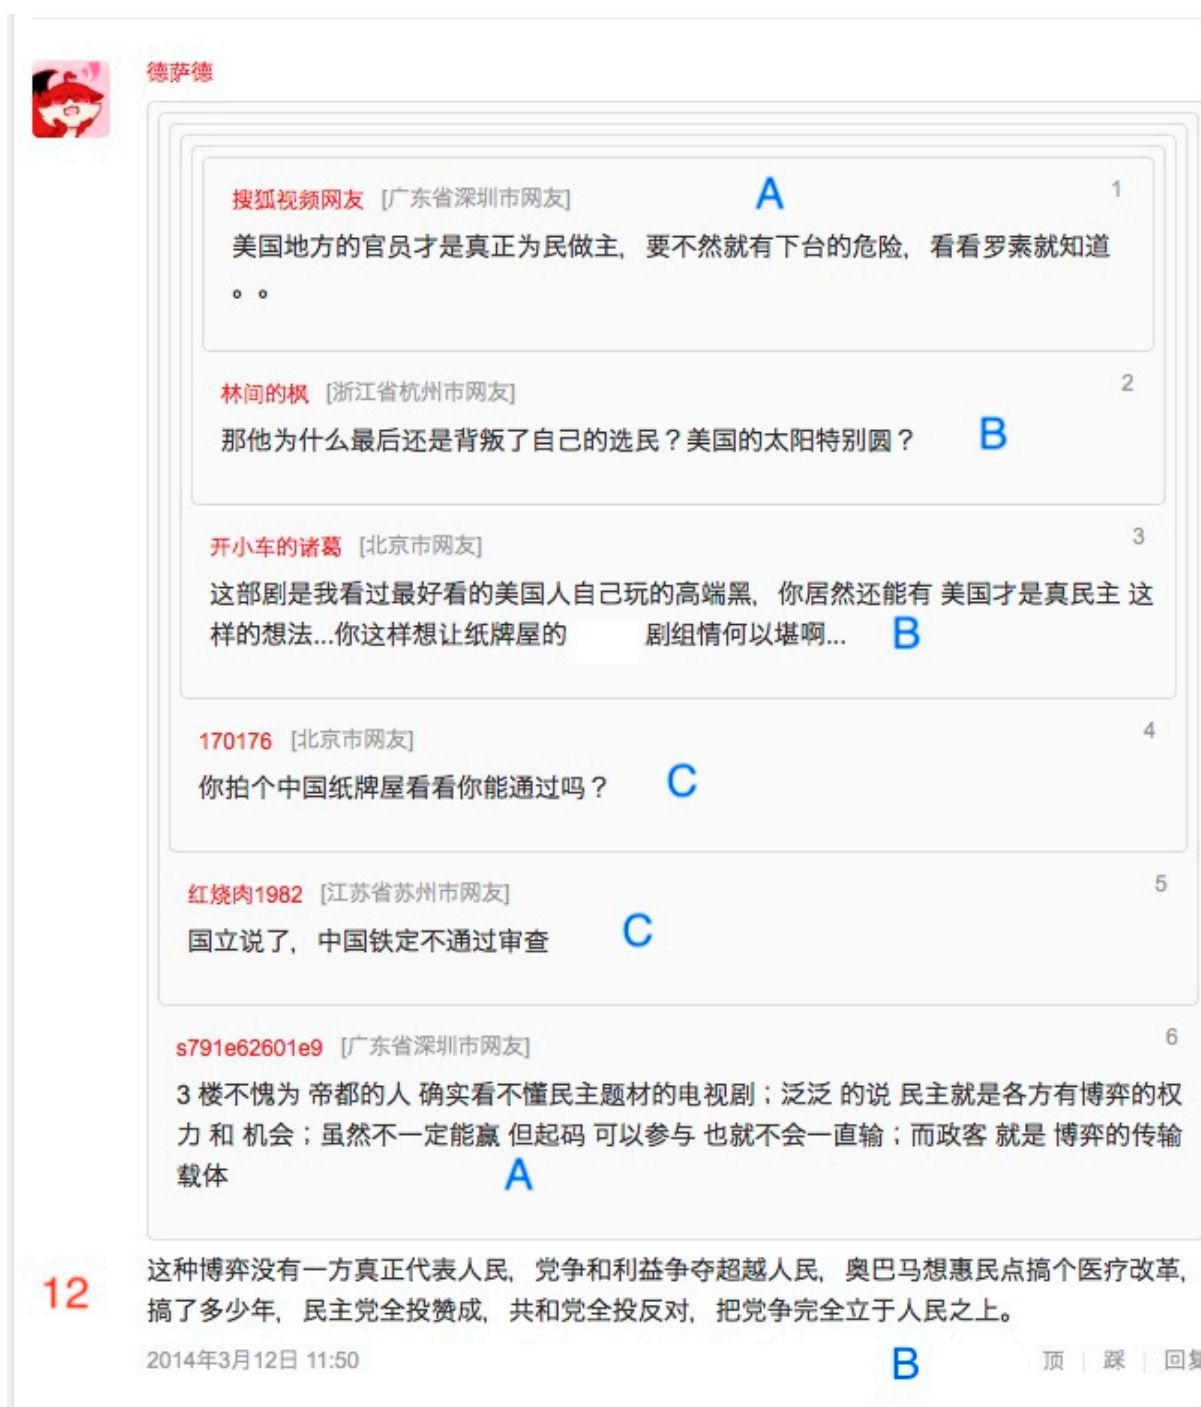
德萨德

搜狐视频网友 [广东省深圳市网友] A 1

美国地方的官员才是真正为民做主，要不然就有下台的危险，看看罗素就知道。。

林间的枫 [浙江省杭州市网友] 2

那他为什么最后还是背叛了自己的选民？美国的太阳特别圆？ B

开小车的诸葛 [北京市网友] 3

这部剧是我看过最好看的美国人自己玩的高端黑，你居然还能有 美国才是真民主 这样的想法...你这样想让纸牌屋的 剧组情何以堪啊... B

170176 [北京市网友] 4

你拍个中国纸牌屋看看你能通过吗？ C

红烧肉1982 [江苏省苏州市网友] 5

国立说了，中国铁定不通过审查 C

s791e62601e9 [广东省深圳市网友] 6

3 楼不愧为 帝都的人 确实看不懂民主题材的电视剧；泛泛 的说 民主就是各方有博弈的权力 和 机会；虽然不一定能赢 但起码 可以参与 也就不会一直输；而政客 就是 博弈的传输载体 A

12

这种博弈没有一方真正代表人民，党争和利益争夺超越人民，奥巴马想惠民点搞个医疗改革，搞了多少年，民主党全投赞成，共和党全投反对，把党争完全立于人民之上。

2014年3月12日 11:50 B 顶 | 踩 | 回复